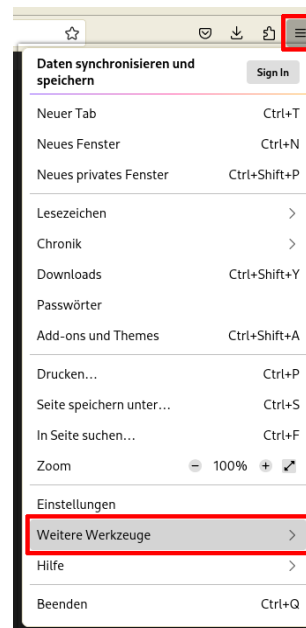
Daten synchronisieren und speichern

Sign In

Neuer Tab Ctrl+T

Neues Fenster Ctrl+N

Neues privates Fenster Ctrl+Shift+P

Lesezeichen >

Chronik >

Downloads Ctrl+Shift+Y

Passwörter

Add-ons und Themes Ctrl+Shift+A

Drucken… Ctrl+P

Seite speichern unter… Ctrl+S

In Seite suchen… Ctrl+F

Zoom − 100% +

Einstellungen

Weitere Werkzeuge >

Hilfe >

Beenden Ctrl+Q